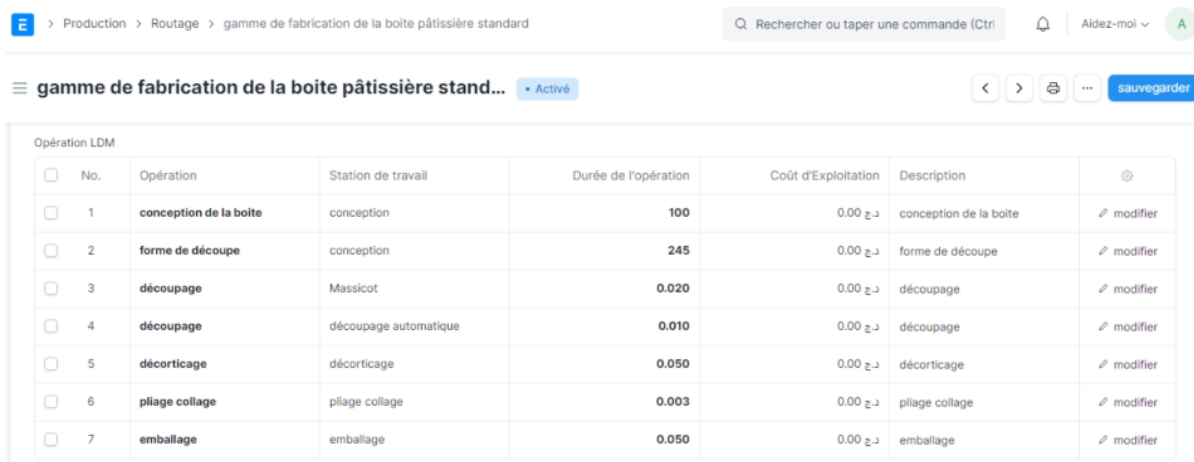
E > Production > Routage > gamme de fabrication de la boite pâtissière standard

Rechercher ou taper une commande (Ctrl

Aidez-moi

A

gamme de fabrication de la boite pâtissière stand... • Activé

sauvegarder

Opération LDM

| | No. | Opération | Station de travail | Durée de l'opération | Coût d'Exploitation | Description | |
|---|---|---|---|---|---|---|---|
| | 1 | conception de la boite | conception | 100 | 0.00 د.ج | conception de la boite | modifier |
| | 2 | forme de découpe | conception | 245 | 0.00 د.ج | forme de découpe | modifier |
| | 3 | découpage | Massicot | 0.020 | 0.00 د.ج | découpage | modifier |
| | 4 | découpage | découpage automatique | 0.010 | 0.00 د.ج | découpage | modifier |
| | 5 | décorticage | décorticage | 0.050 | 0.00 د.ج | décorticage | modifier |
| | 6 | pliage collage | pliage collage | 0.003 | 0.00 د.ج | pliage collage | modifier |
| | 7 | emballage | emballage | 0.050 | 0.00 د.ج | emballage | modifier |